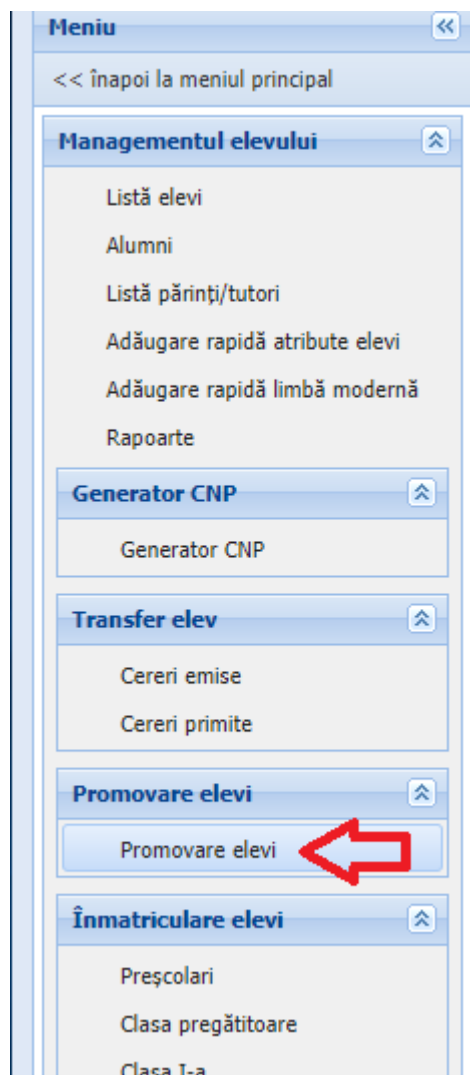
Meniu

<< înapoi la meniul principal

Managementul elevului

Listă elevi

Alumni

Listă părinți/tutori

Adăugare rapidă atribute elevi

Adăugare rapidă limbă modernă

Rapoarte

Generator CNP

Generator CNP

Transfer elev

Cereri emise

Cereri primite

Promovare elevi

Promovare elevi

Înmatriculare elevi

Preşcolari

Clasa pregătitoare

Clasa I-a